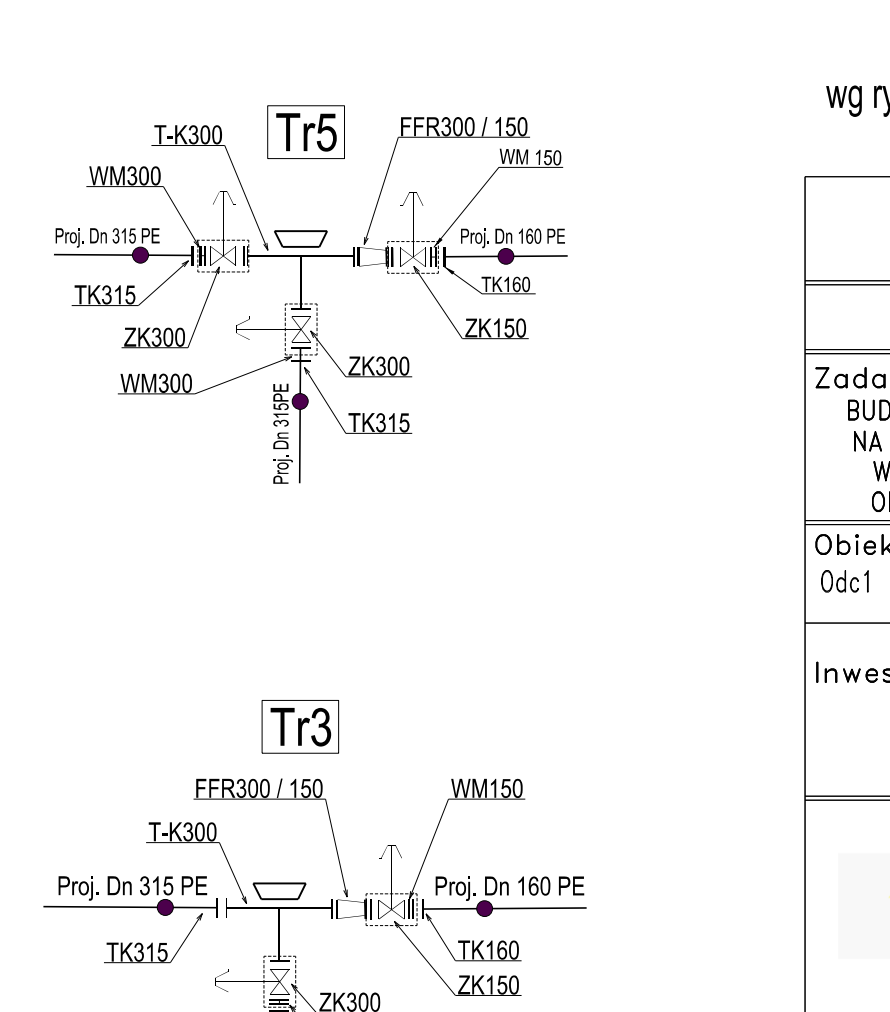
Tr5

T-K300

FFR300 / 150

WM300

WM 150

Proj. Dn 315 PE

Proj. Dn 160 PE

TK315

TK160

ZK300

ZK150

ZK300

WM300

Proj. Dn 315PE

TK315

Tr3

FFR300 / 150

WM150

T-K300

Proj. Dn 315 PE

Proj. Dn 160 PE

TK315

TK160

ZK150

ZK300

wg ry

Zada

BUD

NA

W

O

Obiek

Odc1

Inwes